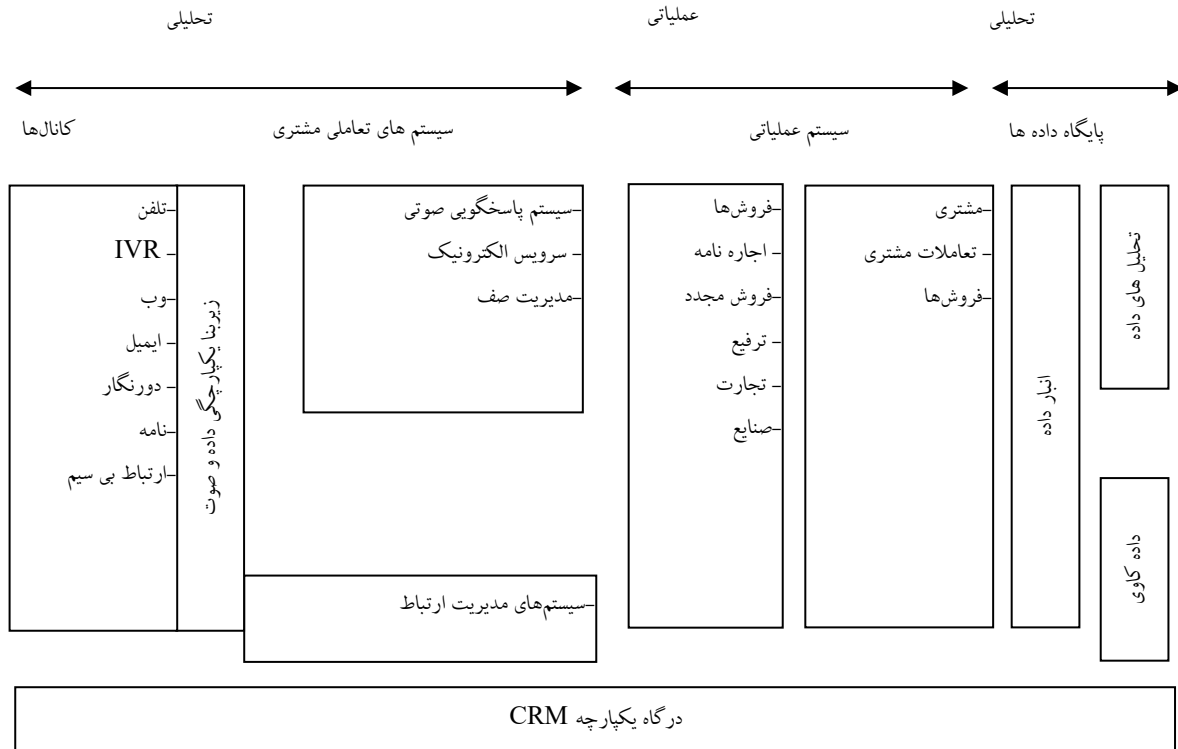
تحلیلی

عملیاتی

تحلیلی

پایگاه داده ها

سیستم عملیاتی

سیستم های تعاملی مشتری

کانال‌ها

تحلیل های داده

انبار داده

داده کاوی

–مشتری
– تعاملات مشتری
–فروش‌ها

–فروش‌ها
– اجاره نامه
–فروش مجدد
– ترفیع
– تجارت
–صنایع

–سیستم پاسخگویی صوتی
– سرویس الکترونیک
–مدیریت صف

–سیستم‌های مدیریت ارتباط

زیربنا یکپارچگی داده و صوت

–تلفن
– IVR
–وب
– ایمیل
– دورنگار
–نامه
–ارتباط بی سیم

درگاه یکپارچه CRM